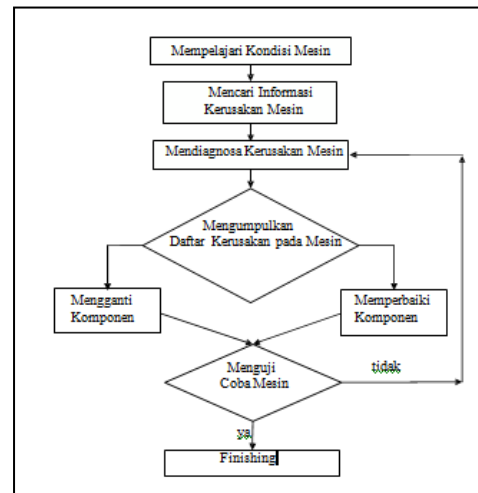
Mempelajari Kondisi Mesin

Mencari Informasi Kerusakan Mesin

Mendiagnosa Kerusakan Mesin

Mengumpulkan Daftar Kerusakan pada Mesin

Mengganti Komponen

Memperbaiki Komponen

Menguji Coba Mesin

tidak

ya

Finishing